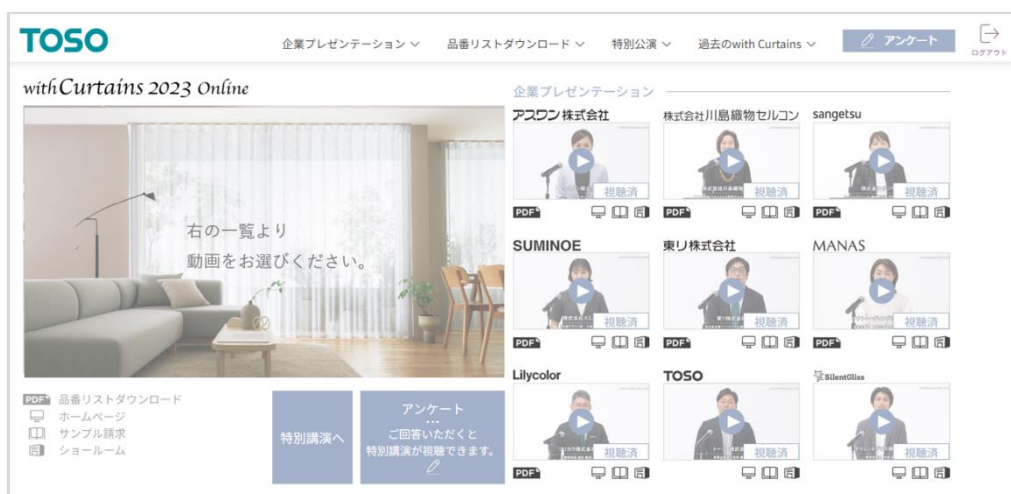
TOSO

企業プレゼンテーション ∨ 品番リストダウンロード ∨ 特別公演 ∨ 過去のwith Curtains ∨ アンケート ログアウト

withCurtains 2023 Online

右の一覧より
動画をお選びください。

PDF 品番リストダウンロード
ホームページ
サンプル請求
ショールーム

特別講演へ

アンケート
...
ご回答いただくと
特別講演が視聴できます。

企業プレゼンテーション

アスワン株式会社
視聴済
PDF

株式会社川島織物セルコン
視聴済
PDF

sangetsu
視聴済
PDF

SUMINOE
視聴済
PDF

東リ株式会社
視聴済
PDF

MANAS
視聴済
PDF

Lilycolor
視聴済
PDF

TOSO
視聴済

SilentGliss
視聴済